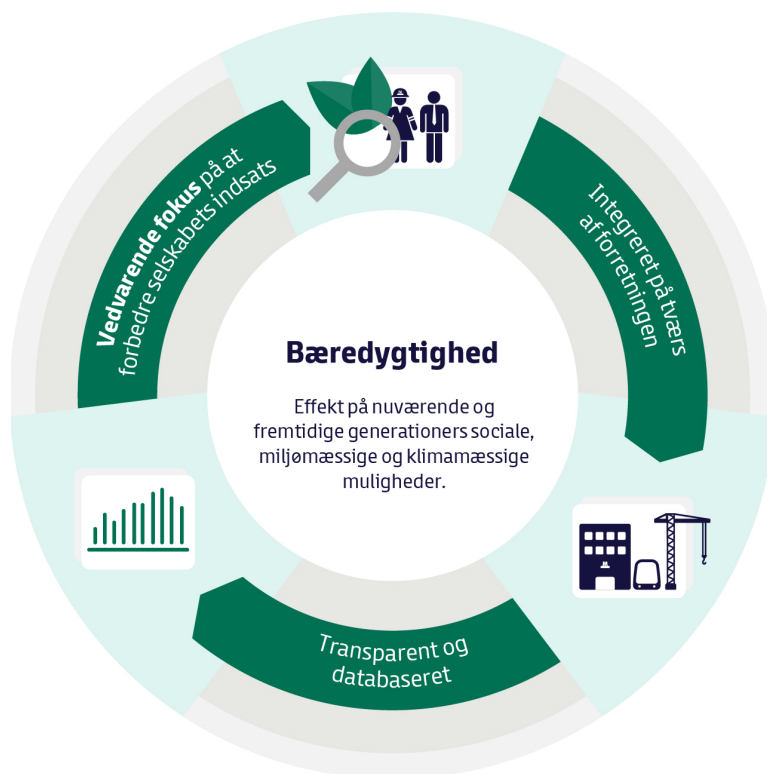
Vedvarende fokus på at forbedre selskabets indsats

Integreret på tværs af forretningen

Bæredygtighed

Effekt på nuværende og fremtidige generationers sociale, miljømæssige og klimamæssige muligheder.

Transparent og databaseret